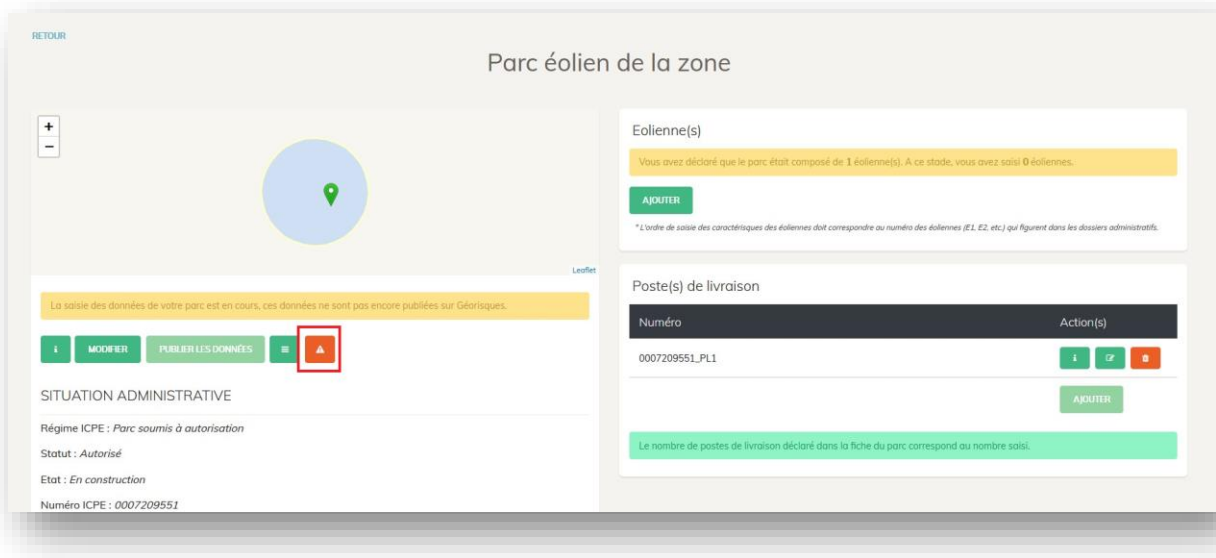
RETOUR

Parc éolien de la zone

+
−

Leaflet

La saisie des données de votre parc est en cours, ces données ne sont pas encore publiées sur Géorisques.

i MODIFIER PUBLIER LES DONNÉES ≡ ⚠

SITUATION ADMINISTRATIVE

Régime ICPE : *Parc soumis à autorisation*

Statut : *Autorisé*

Etat : *En construction*

Numéro ICPE : *0007209551*

Eolienne(s)

Vous avez déclaré que le parc était composé de **1** éolienne(s). A ce stade, vous avez saisi **0** éoliennes.

AJOUTER

* L'ordre de saisie des caractérisques des éoliennes doit correspondre au numéro des éoliennes (E1, E2, etc.) qui figurent dans les dossiers administratifs.

Poste(s) de livraison

| Numéro | Action(s) |
|---|---|
| 0007209551_PL1 | i |

AJOUTER

Le nombre de postes de livraison déclaré dans la fiche du parc correspond au nombre saisi.